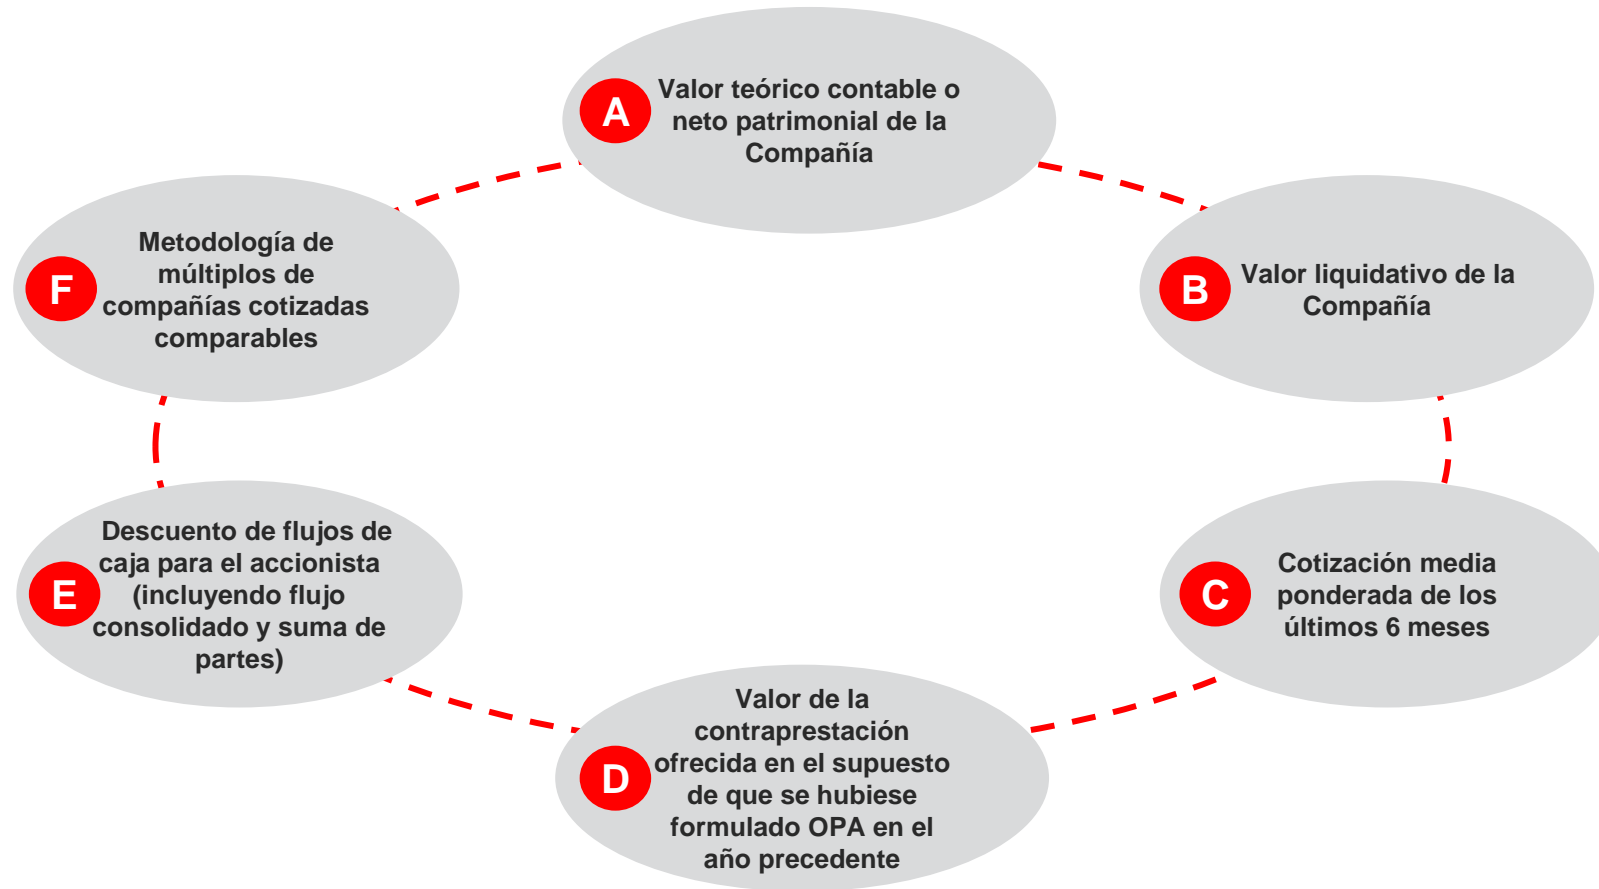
A Valor teórico contable o neto patrimonial de la Compañía

B Valor liquidativo de la Compañía

C Cotización media ponderada de los últimos 6 meses

D Valor de la contraprestación ofrecida en el supuesto de que se hubiese formulado OPA en el año precedente

E Descuento de flujos de caja para el accionista (incluyendo flujo consolidado y suma de partes)

F Metodología de múltiplos de compañías cotizadas comparables